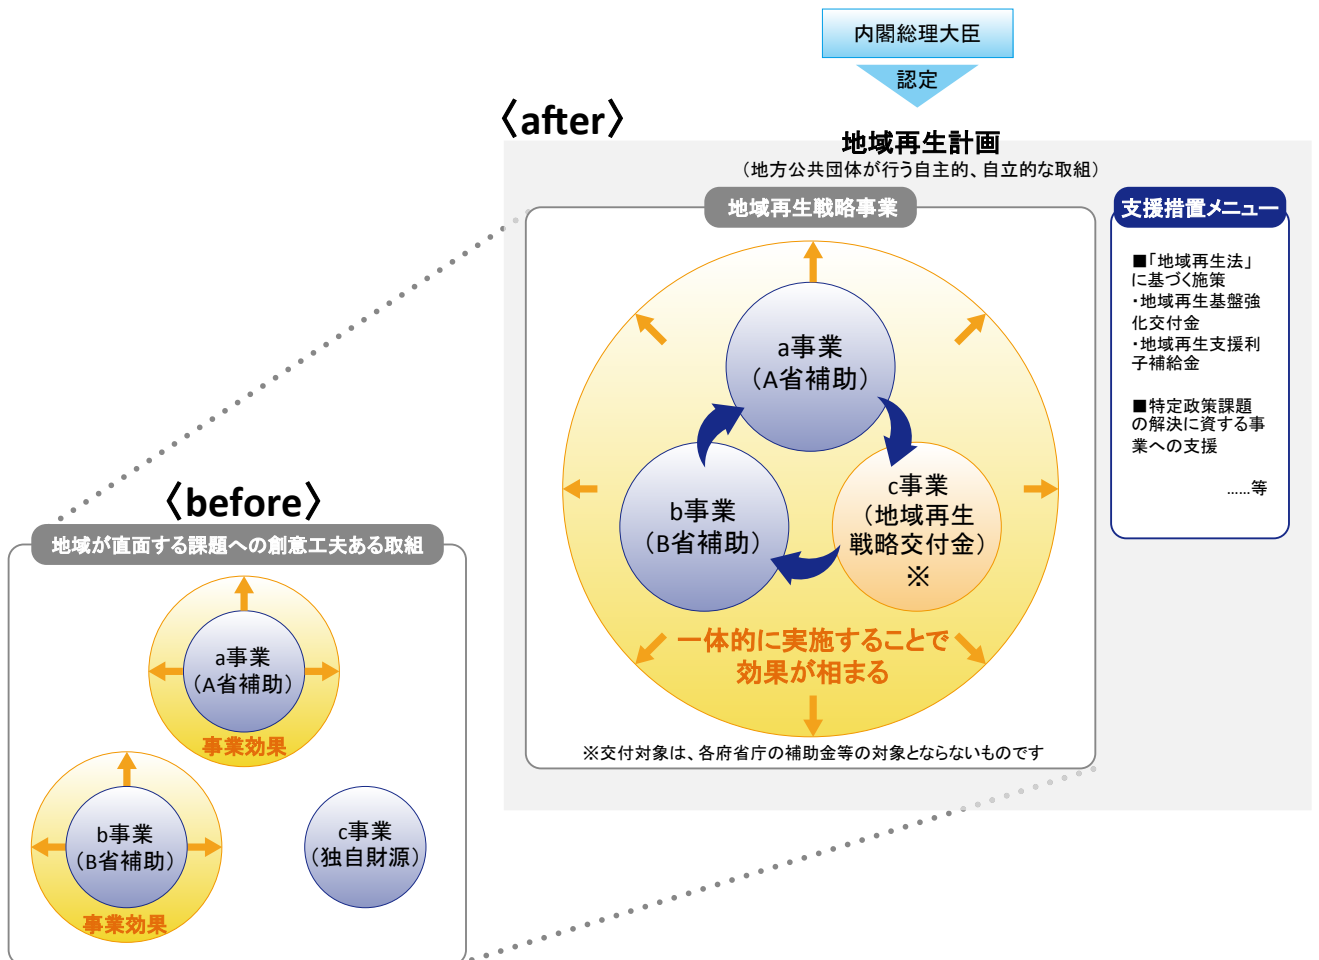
内閣総理大臣

認定

〈after〉

地域再生計画
（地方公共団体が行う自主的、自立的な取組）

地域再生戦略事業

a事業
（A省補助）

b事業
（B省補助）

c事業
（地域再生戦略交付金）
※

一体的に実施することで効果が相まる

※交付対象は、各府省庁の補助金等の対象とならないものです

支援措置メニュー

■「地域再生法」に基づく施策
・地域再生基盤強化交付金
・地域再生支援利子補給金

■特定政策課題の解決に資する事業への支援

……等

〈before〉

地域が直面する課題への創意工夫ある取組

a事業
（A省補助）
事業効果

b事業
（B省補助）
事業効果

c事業
（独自財源）